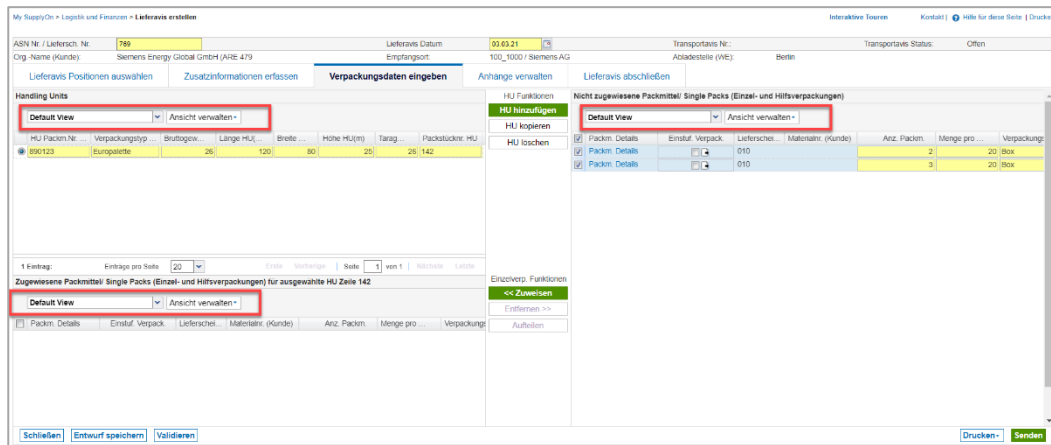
My SupplyOn > Logistik und Finanzen > Lieferavis erstellen

Interaktive Touren Kontakt | Hilfe für diese Seite | Drucken

ASN Nr. / Liefersch. Nr. 789 Lieferavis Datum 03.03.21 Transportavis Nr.: Transportavis Status: Offen
Org.-Name (Kunde): Siemens Energy Global GmbH (ARE 479 Empfangsort: 100_1000 / Siemens AG Abladestelle (WE): Berlin

Lieferavis Positionen auswählen | Zusatzinformationen erfassen | Verpackungsdaten eingeben | Anhänge verwalten | Lieferavis abschließen

Handling Units

Default View | Ansicht verwalten

| HU Packm.Nr. ... | Verpackungstyp ... | Bruttogew... | Länge HU(... | Breite ... | Höhe HU(m) | Tarag... | Packstücknr. HU |
|---|---|---|---|---|---|---|---|
| 890123 | Europalette | 26 | 120 | 80 | 25 | 26 | 142 |

1 Eintrag: Einträge pro Seite 20 Erste Vorherige | Seite 1 von 1 | Nächste Letzte

HU Funktionen
HU hinzufügen
HU kopieren
HU löschen

Nicht zugewiesene Packmittel/ Single Packs (Einzel- und Hilfsverpackungen)

Default View | Ansicht verwalten

| Packm. Details | Einstuf. Verpack. | Lieferschei... | Materialnr. (Kunde) | Anz. Packm. | Menge pro ... | Verpackungs |
|---|---|---|---|---|---|---|
| Packm. Details | | 010 | | 2 | 20 | Box |
| Packm. Details | | 010 | | 3 | 20 | Box |

Zugewiesene Packmittel/ Single Packs (Einzel- und Hilfsverpackungen) für ausgewählte HU Zeile 142

Default View | Ansicht verwalten

| Packm. Details | Einstuf. Verpack. | Lieferschei... | Materialnr. (Kunde) | Anz. Packm. | Menge pro ... | Verpackungs |
|---|---|---|---|---|---|---|

Einzelverp. Funktionen
<< Zuweisen
Entfernen >>
Aufteilen

Schließen | Entwurf speichern | Validieren

Drucken | Senden